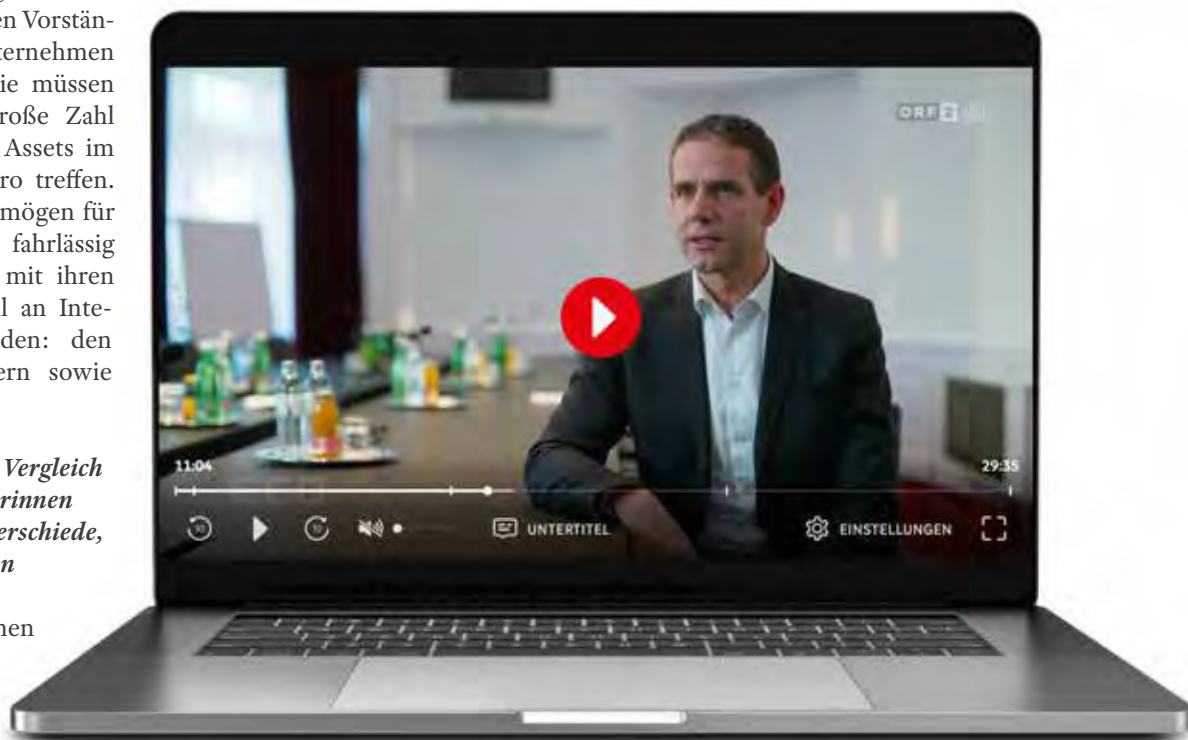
en Vorstän-
ternehmen
ie müssen
roße Zahl
Assets im
ro treffen.
mögen für
fahrlässig
mit ihren
l an Inte-
den: den
ern sowie

Vergleich
rinnen
erschiede,
n

nen

ORF 2

11:04

29:35

UNTERTITEL

EINSTELLUNGEN